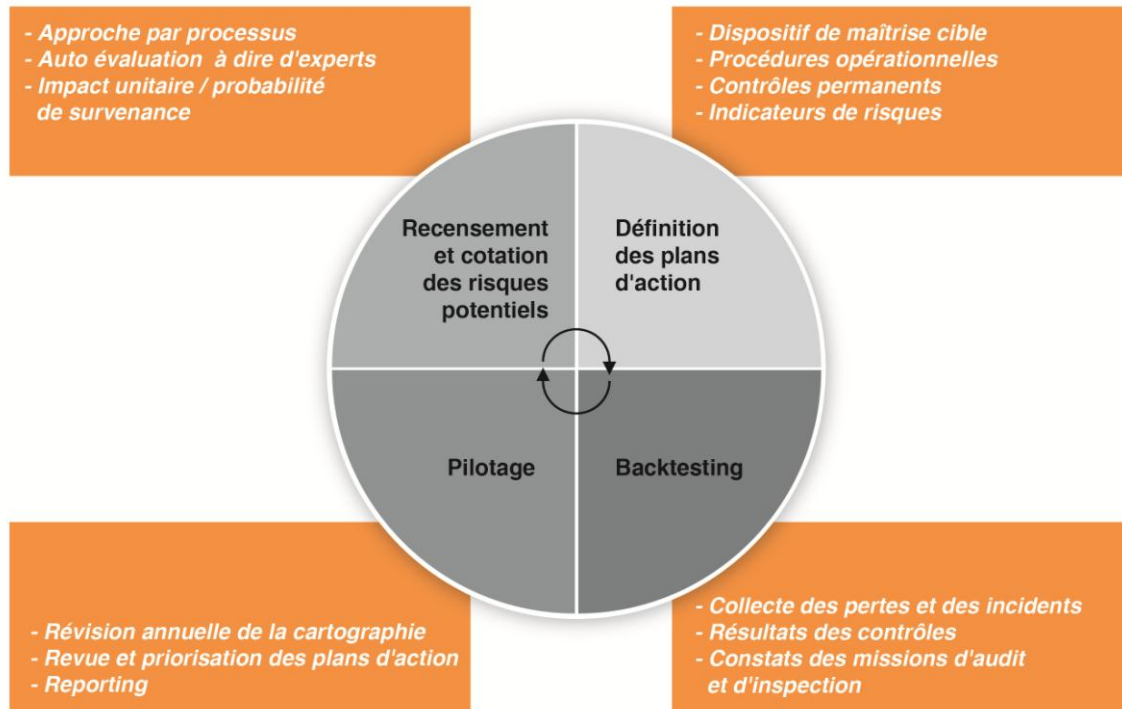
- Approche par processus
- Auto évaluation à dire d'experts
- Impact unitaire / probabilité de survenance

- Dispositif de maîtrise cible
- Procédures opérationnelles
- Contrôles permanents
- Indicateurs de risques

Recensement et cotation des risques potentiels

Définition des plans d'action

Pilotage

Backtesting

- Révision annuelle de la cartographie
- Revue et priorisation des plans d'action
- Reporting

- Collecte des pertes et des incidents
- Résultats des contrôles
- Constats des missions d'audit et d'inspection